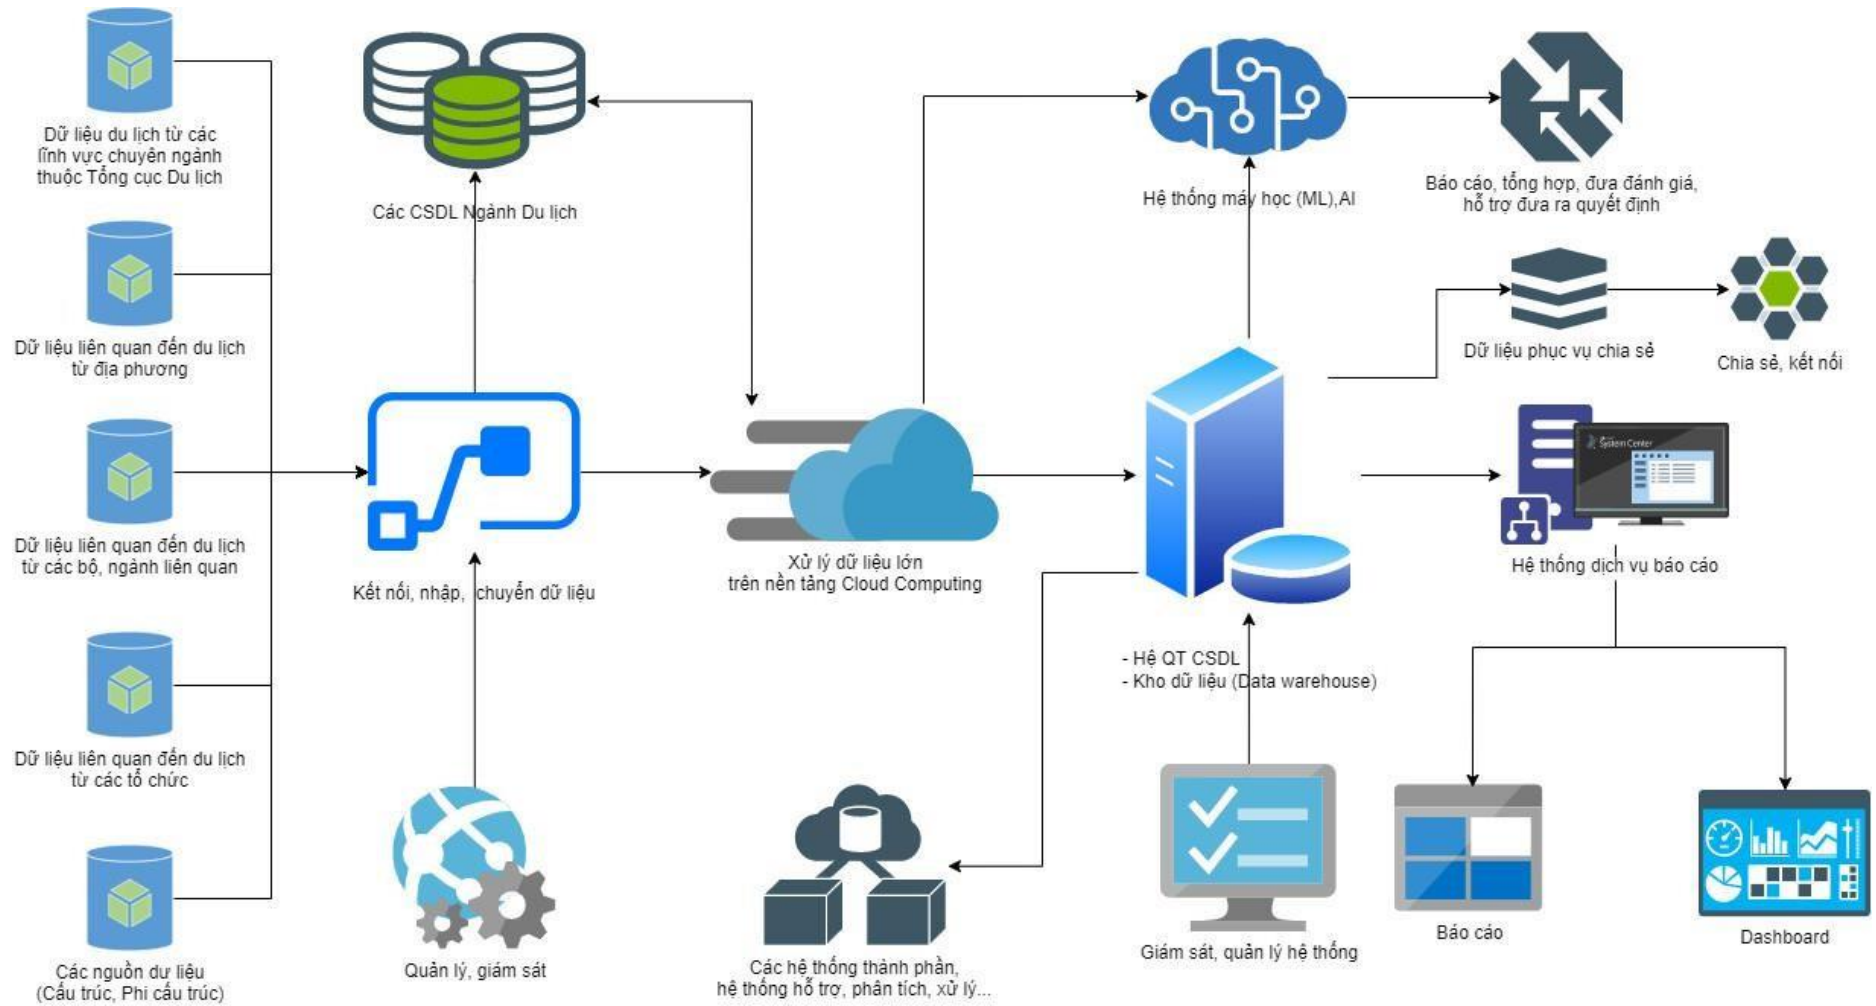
Dữ liệu du lịch từ các lĩnh vực chuyên ngành thuộc Tổng cục Du lịch

Dữ liệu liên quan đến du lịch từ địa phương

Dữ liệu liên quan đến du lịch từ các bộ, ngành liên quan

Dữ liệu liên quan đến du lịch từ các tổ chức

Các nguồn dự liệu (Cấu trúc, Phi cấu trúc)

Các CSDL Ngành Du lịch

Kết nối, nhập, chuyển dữ liệu

Quản lý, giám sát

Xử lý dữ liệu lớn trên nền tảng Cloud Computing

Các hệ thống thành phần, hệ thống hỗ trợ, phân tích, xử lý...

Hệ thống máy học (ML),AI

Báo cáo, tổng hợp, đưa đánh giá, hỗ trợ đưa ra quyết định

Dữ liệu phục vụ chia sẻ

Chia sẻ, kết nối

System Center

Hệ thống dịch vụ báo cáo

- Hệ QT CSDL
- Kho dữ liệu (Data warehouse)

Giám sát, quản lý hệ thống

Báo cáo

Dashboard